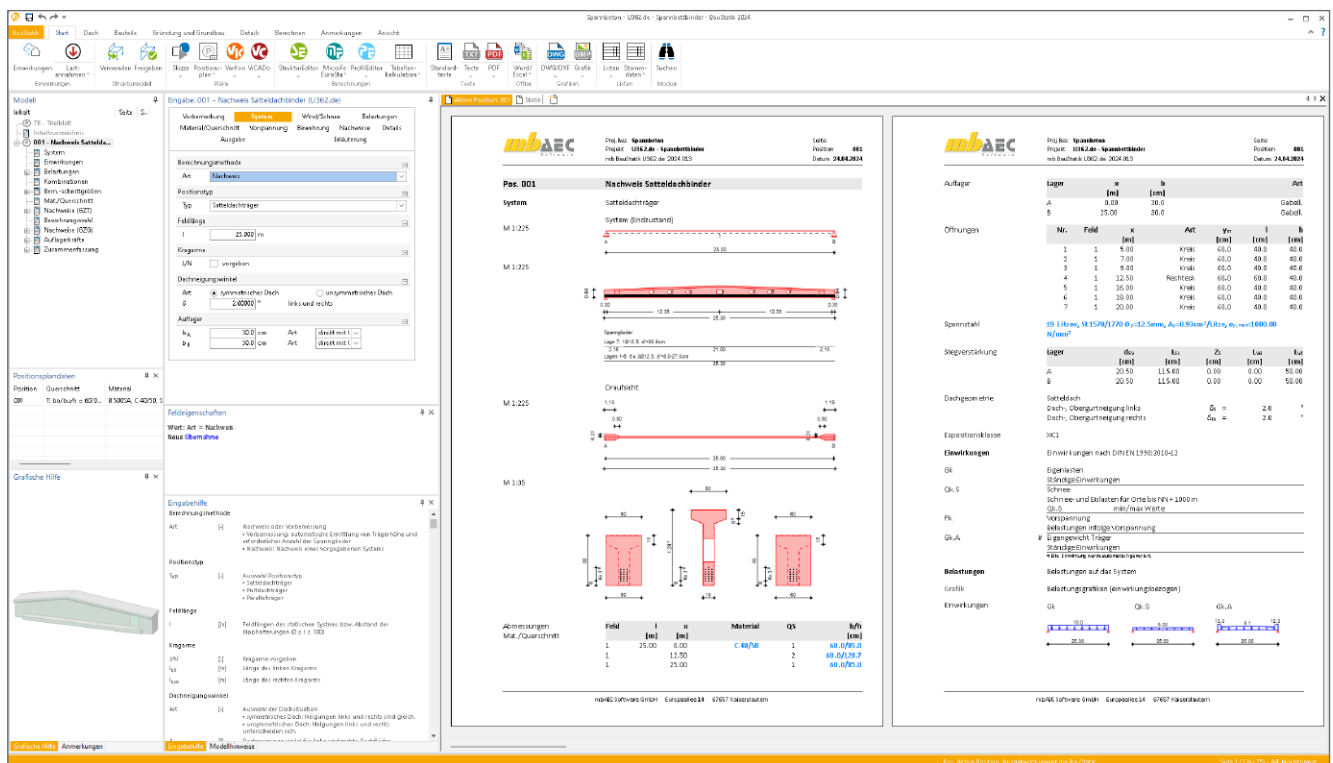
Spannbeton - U362.de - Spannbettbinder - BauStatik 2024

BauStatik Start Dach Bauteile Gründung und Grundbau Details Berechnen Anmerkungen Ansicht

Einwirkungen Lastannahmen Verwenden Freigeben Skizze Positionsplan VarKon ViCADo StrukturEditor MicroFe EuroRa ProfilEditor Tabellenkalkulation Standardtexte Texte PDF Word/Excel DWG/DXF Grafik Listen Stammdaten Suchen

Einwirkungen Strukturmodell Pläne Berechnungen Texte Office Grafiken Listen Module

Modell
Inhalt Seite S...
TB - Titelblatt
Inhaltsverzeichnis
001 - Nachweis Satteld...
System
Einwirkungen
Belastungen
Kombinationen
Bem.-schnittgrößen
Mat./Querschnitt
Nachweise (EZT)
Bewehrungswahl
Nachweise (GZG)
Auflagerkräfte
Zusammenfassung

Positionsplandaten
Position Querschnitt Material
001 T: bo/bu/h = 60/0... B 500SA, C 40/50, S

Grafische Hilfe

Grafische Hilfe Anmerkungen

Eingabe: 001 - Nachweis Satteldachbinder (U362.de)
Vorbemessung System Wind/Schnee Belastungen
Material/Querschnitt Vorspannung Bewehrung Nachweise Details
Ausgabe Erläuterung

Berechnungsmethode
Art Nachweis
Positionstyp
Typ Satteldachträger
Feldlänge
l 25.000 m
Kragarme
l/N vorgeben
Dachneigungswinkel
Art symmetrisches Dach unsymmetrisches Dach
δ 2.40000 ° links und rechts
Auflager
$b_A$ 30.0 cm Art direkt mit (
$b_B$ 30.0 cm Art direkt mit (

Feldeigenschaften
Wert: Art = Nachweis
Neu Übernahme

Eingabehilfe
Berechnungsmethode
Art [-] Nachweis oder Vorbemessung
• Vorbemessung: automatische Ermittlung von Trägerhöhe und erforderlicher Anzahl der Spannglieder
• Nachweis: Nachweis eines vorgegebenen Systems
Positionstyp
Typ [-] Auswahl Positionstyp
• Satteldachträger
• Pultdachträger
• Parallelträger
Feldlänge
l [m] Feldlängen des statischen Systems bzw. Abstand der Kipphalterungen (l ≤ 100)
Kragarme
l/N [-] Kragarme vorgeben
$l_{kl}$ [m] Länge des linken Kragarms
$l_{kr}$ [m] Länge des rechten Kragarms
Dachneigungswinkel
Art [-] Auswahl der Dachsituation
• symmetrisches Dach: Neigungen links und rechts sind gleich.
• unsymmetrisches Dach: Neigungen (links und recht) unterscheiden sich.

Eingabehilfe Modellhinweise

Aktive Position 001 Statik

mbAEC Software
Proj.bez. Spannbeton Seite
Projekt U362.de - Spannbettbinder Position 001
mb BauStatik U362.de 2024.013 Datum 24.04.2024

Pos. 001 Nachweis Satteldachbinder
System Satteldachträger
System (Endzustand)
M 1:225
25.00
M 1:225
12.35 12.35
25.00
Spannglieder
Lage 7: 10·Ø0.5, d'=90.0cm
Lagen 1-5: 8x 3Ø12.5, d'=5.0-27.0cm
Draufsicht
M 1:225
1.15 1.15
25.00
M 1:35
60
60
Abmessungen Feld l x Material QS b/h
Mat./Querschnitt [m] [m] [cm]
1 25.00 0.00 C 40/50 1 60.0/85.0
1 12.50 2 60.0/120.7
1 25.00 1 60.0/85.0

mbAEC Software GmbH Europaallee 14 67657 Kaiserslautern

mbAEC Software
Proj.bez. Spannbeton Seite
Projekt U362.de - Spannbettbinder Position 001
mb BauStatik U362.de 2024.013 Datum 24.04.2024

Auflager
| Lager | x [m] | b [cm] | Art |
|---|---|---|---|
| A | 0.00 | 30.0 | Gabell. |
| B | 25.00 | 30.0 | Gabell. |

Öffnungen
| Nr. | Feld | x [m] | Art | $y_m$ [cm] | l [cm] | h |
|---|---|---|---|---|---|---|
| 1 | 1 | 5.00 | Kreis | 60.0 | 40.0 | 40.0 |
| 2 | 1 | 7.00 | Kreis | 60.0 | 40.0 | 40.0 |
| 3 | 1 | 9.00 | Kreis | 60.0 | 40.0 | 40.0 |
| 4 | 1 | 12.50 | Rechteck | 60.0 | 40.0 | 40.0 |
| 5 | 1 | 16.00 | Kreis | 60.0 | 40.0 | 40.0 |
| 6 | 1 | 18.00 | Kreis | 60.0 | 40.0 | 40.0 |
| 7 | 1 | 20.00 | Kreis | 60.0 | 40.0 | 40.0 |

Spannstahl 19 Litzen, St1570/1770 Ø=12.5mm, $A_p$=0.93cm²/Litze, $σ_{p,max}$=1000.00 N/mm²

Stegverstärkung
| Lager | $d_{St}$ | $l_{St}$ | $z_S$ | $l_{Ue}$ | $t_{St}$ |
|---|---|---|---|---|---|
| A | 20.50 | 115.00 | 0.00 | 0.00 | 50.00 |
| B | 20.50 | 115.00 | 0.00 | 0.00 | 50.00 |

Dachgeometrie Satteldach
Dach-, Obergurtneigung links $δ_l$ = 2.4 °
Dach-, Obergurtneigung rechts $δ_r$ = 2.4 °

Expositionsklasse XC1

Einwirkungen Einwirkungen nach DIN EN 1990:2010-12
Gk Eigenlasten
Ständige Einwirkungen
Qk.S Schnee
Schnee- und Eislasten für Orte bis NN+1000 m
Qk.S min/max Werte
Pk Vorspannung
Belastungen infolge Vorspannung
Gk.A # Eigengewicht Träger
Ständige Einwirkungen

Belastungen Belastungen auf das System
Grafik Belastungsgrafiken (einwirkungsbezogen)
Einwirkungen Gk Qk.S Gk.A

mbAEC Software GmbH Europaallee 14 67657 Kaiserslautern